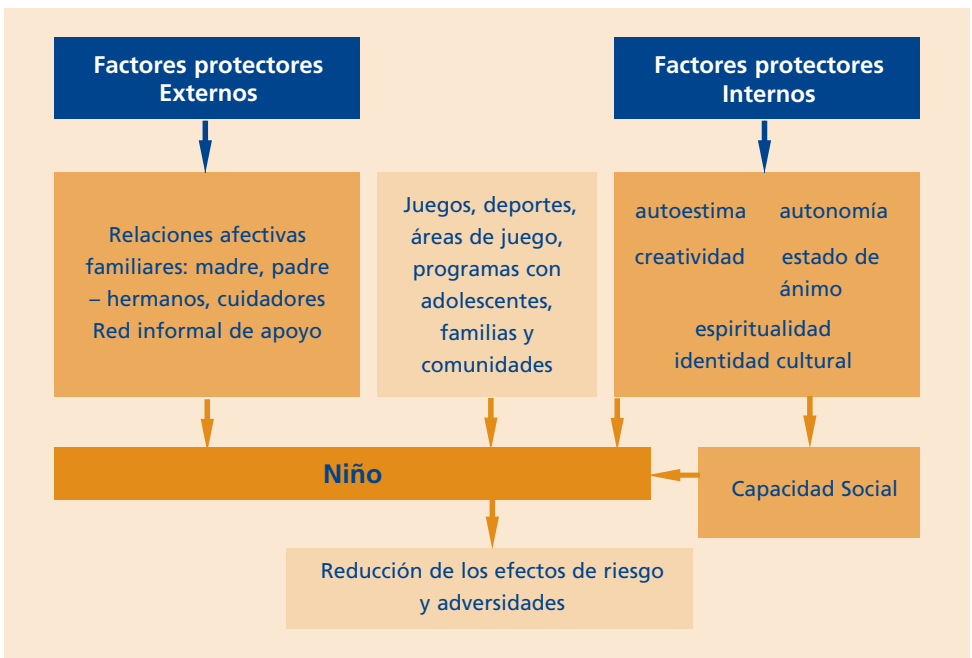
Factores protectores Externos

Factores protectores Internos

Relaciones afectivas familiares: madre, padre – hermanos, cuidadores Red informal de apoyo

Juegos, deportes, áreas de juego, programas con adolescentes, familias y comunidades

autoestima autonomía
creatividad estado de ánimo
espiritualidad
identidad cultural

Niño

Capacidad Social

Reducción de los efectos de riesgo y adversidades